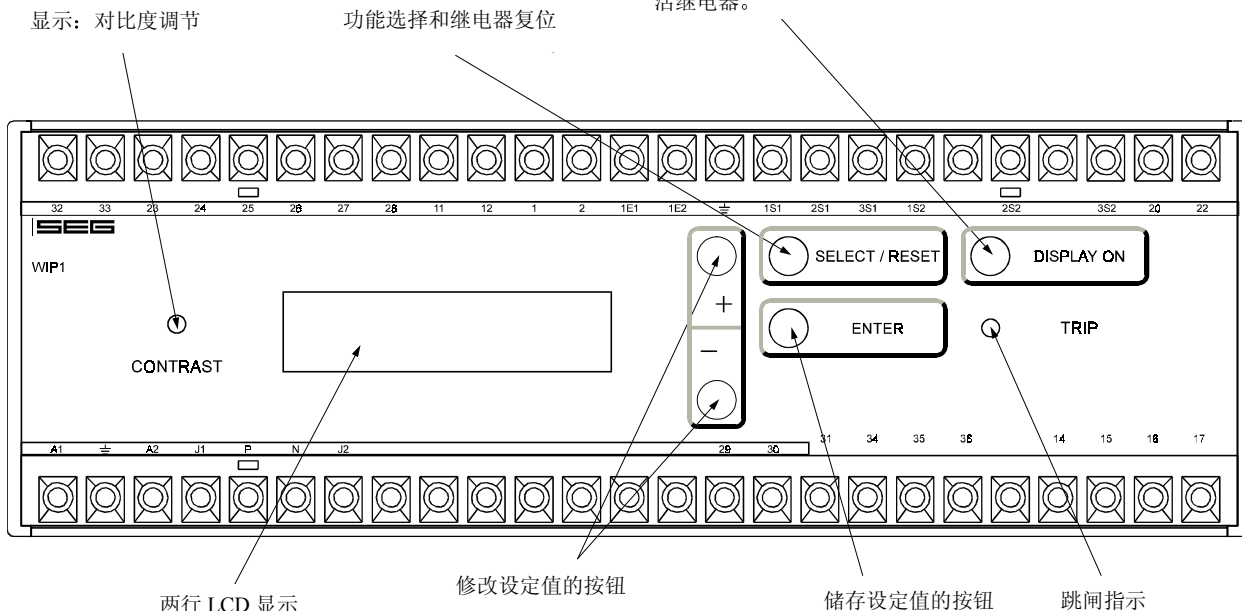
显示：对比度调节

功能选择和继电器复位

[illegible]继电器。

32 33 23 24 25 26 27 28 11 12 1 2 1E1 1E2 ⏚ 1S1 2S1 3S1 1S2 2S2 3S2 20 22

SEG

WIP1

CONTRAST

+

−

SELECT / RESET

DISPLAY ON

ENTER

TRIP

A1 ⏚ A2 J1 P N J2 29 30 31 34 35 36 14 15 16 17

两行 LCD 显示

修改设定值的按钮

储存设定值的按钮

跳闸指示